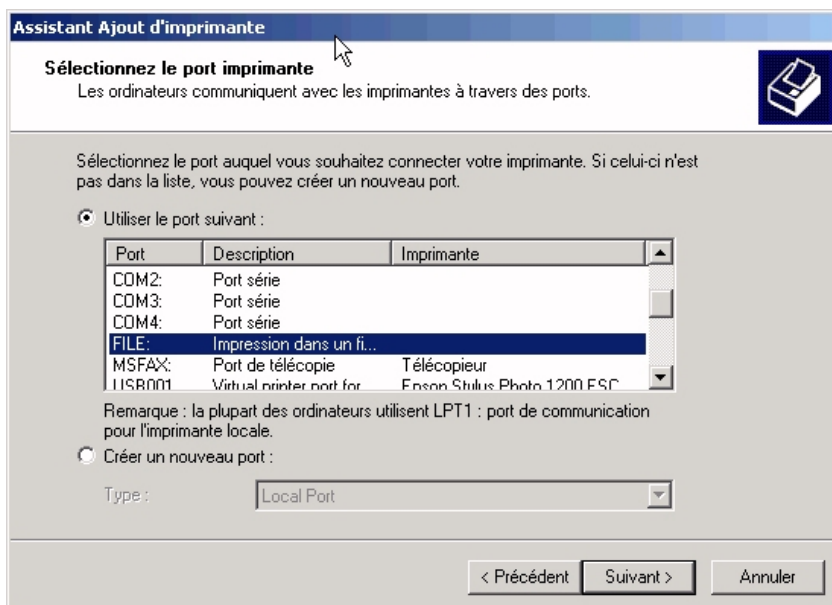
Assistant Ajout d'imprimante

Sélectionnez le port imprimante
Les ordinateurs communiquent avec les imprimantes à travers des ports.

Sélectionnez le port auquel vous souhaitez connecter votre imprimante. Si celui-ci n'est pas dans la liste, vous pouvez créer un nouveau port.

Utiliser le port suivant :

| Port | Description | Imprimante |
|---|---|---|
| COM2: | Port série | |
| COM3: | Port série | |
| COM4: | Port série | |
| FILE: | Impression dans un fi... | |
| MSFAX: | Port de télécopie | Télécopieur |
| USB001 | Virtual printer port for | Epson Stylus Photo 1200 ESC |

Remarque : la plupart des ordinateurs utilisent LPT1 : port de communication pour l'imprimante locale.

Créer un nouveau port :

Type : Local Port

< Précédent Suivant > Annuler